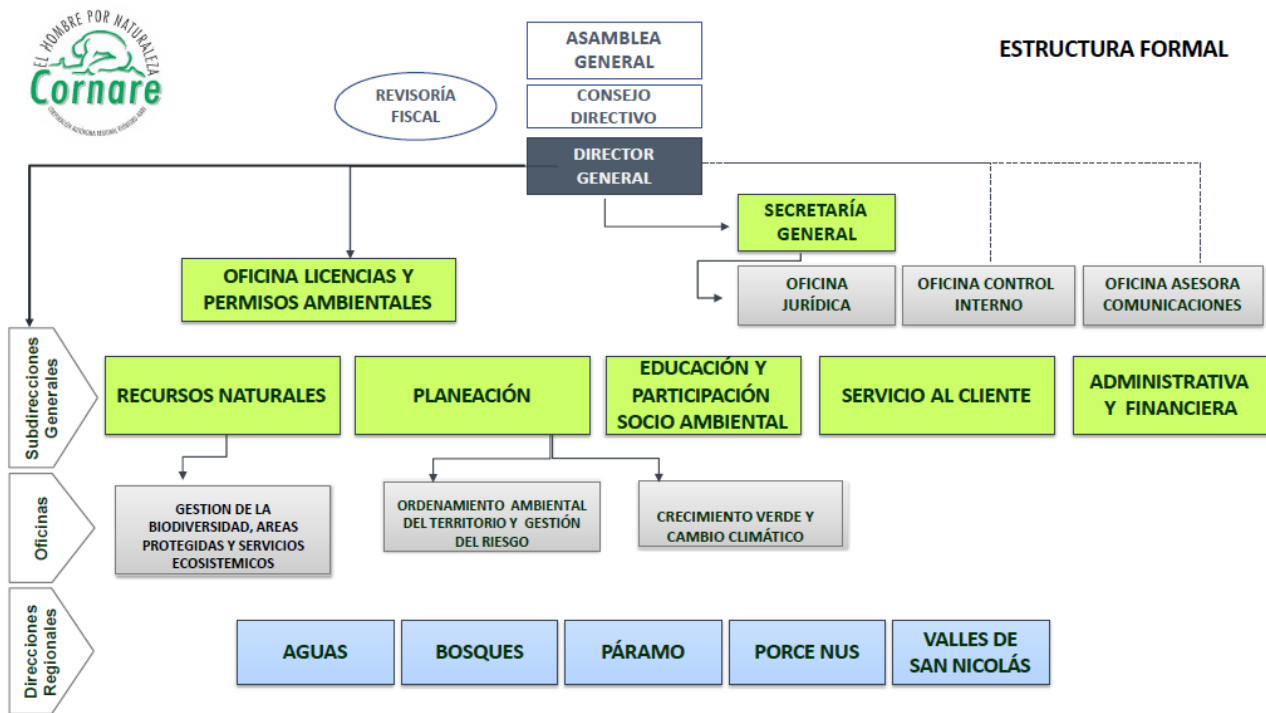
EL HOMBRE POR NATURALEZA
Cornare
CORPORACIÓN AUTÓNOMA REGIONAL RIONEGRO NARE

ASAMBLEA GENERAL

CONSEJO DIRECTIVO

ESTRUCTURA FORMAL

REVISORÍA FISCAL

DIRECTOR GENERAL

SECRETARÍA GENERAL

OFICINA LICENCIAS Y PERMISOS AMBIENTALES

OFICINA JURÍDICA

OFICINA CONTROL INTERNO

OFICINA ASESORA COMUNICACIONES

Subdirecciones Generales

RECURSOS NATURALES

PLANEACIÓN

EDUCACIÓN Y PARTICIPACIÓN SOCIO AMBIENTAL

SERVICIO AL CLIENTE

ADMINISTRATIVA Y FINANCIERA

Oficinas

GESTION DE LA BIODIVERSIDAD, AREAS PROTEGIDAS Y SERVICIOS ECOSISTEMICOS

ORDENAMIENTO AMBIENTAL DEL TERRITORIO Y GESTIÓN DEL RIESGO

CRECIMIENTO VERDE Y CAMBIO CLIMÁTICO

Direcciones Regionales

AGUAS

BOSQUES

PÁRAMO

PORCE NUS

VALLES DE SAN NICOLÁS